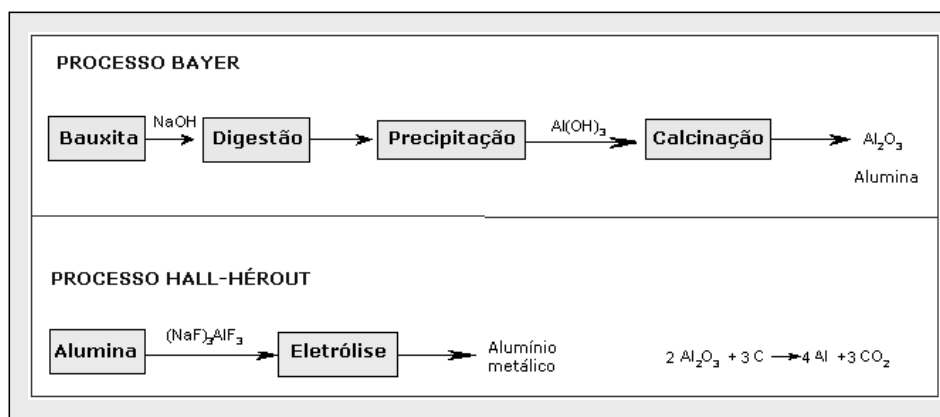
PROCESSO BAYER

Bauxita $\xrightarrow{NaOH}$ Digestão → Precipitação $\xrightarrow{Al(OH)_3}$ Calcinação → $Al_2O_3$

Alumina

PROCESSO HALL-HÉROUT

Alumina $\xrightarrow{(NaF)_3AlF_3}$ Eletrólise → Alumínio metálico

$2\ Al_2O_3 + 3\ C \rightarrow 4\ Al + 3\ CO_2$